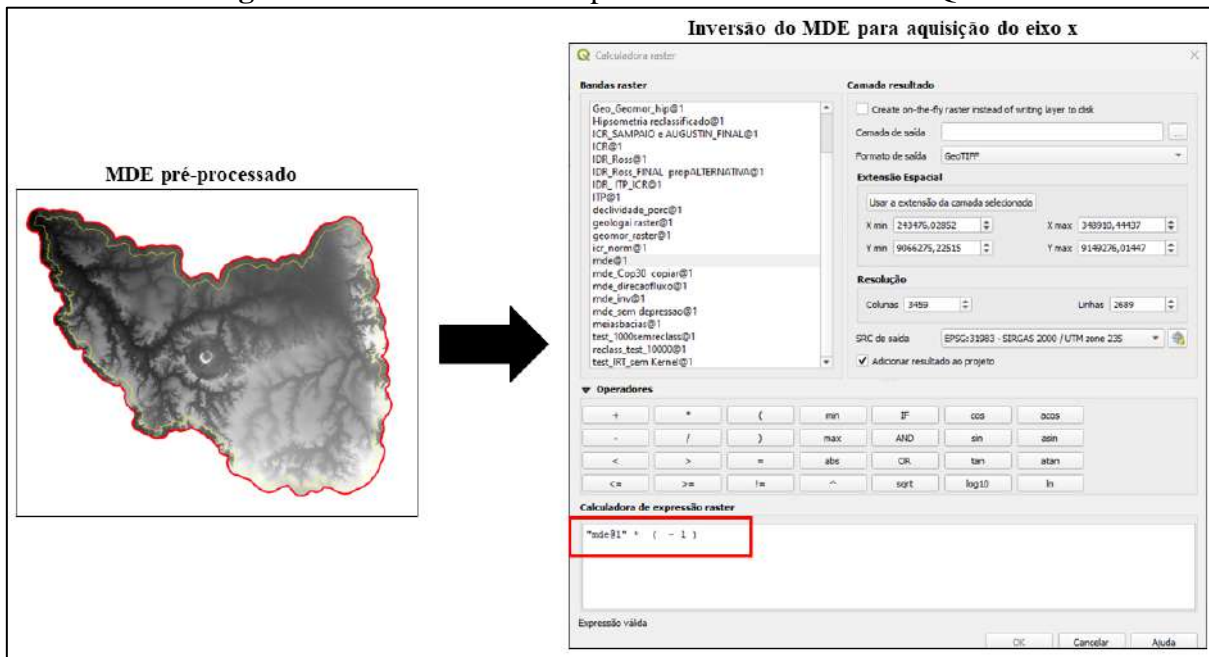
MDE pré-processado

Inversão do MDE para aquisição do eixo x

Calculadora raster

Bandas raster

Geo_Geomor_hip@1
Hipsometria reclassificado@1
ICR_SAMPAIO e AUGUSTIN_FINAL@1
ICR@1
IDR_Ross@1
IDR_Ross_FINAL_prepALTERNATIVA@1
IDR_ ITP_ICR@1
ITP@1
declividade_porc@1
geologai raster@1
geomor_raster@1
icr_norm@1
mde@1
mde_Cop30_copiar@1
mde_direcaofluxo@1
mde_inv@1
mde_sem depressao@1
meiasbacias@1
test_1000semreclass@1
reclass_test_10000@1
test_IRT_sem Kernel@1

Camada resultado

Create on-the-fly raster instead of writing layer to disk

Camada de saída

Formato de saída GeoTIFF

Extensão Espacial

Usar a extensão da camada selecionada

X min 243476,02852
X max 348910,44437
Y min 9066275,22515
Y max 9149276,01447

Resolução

Colunas 3459
Linhas 2689

SRC de saída EPSG:31983 - SIRGAS 2000 / UTM zone 23S

Adicionar resultado ao projeto

Operadores

| + | * | ( | min | IF | cos | acos |
|---|---|---|---|---|---|---|
| - | / | ) | max | AND | sin | asin |
| < | > | = | abs | OR | tan | atan |
| <= | >= | != | ^ | sqrt | log10 | ln |

Calculadora de expressão raster

"mde@1" * ( - 1 )

Expressão válida

OK Cancelar Ajuda